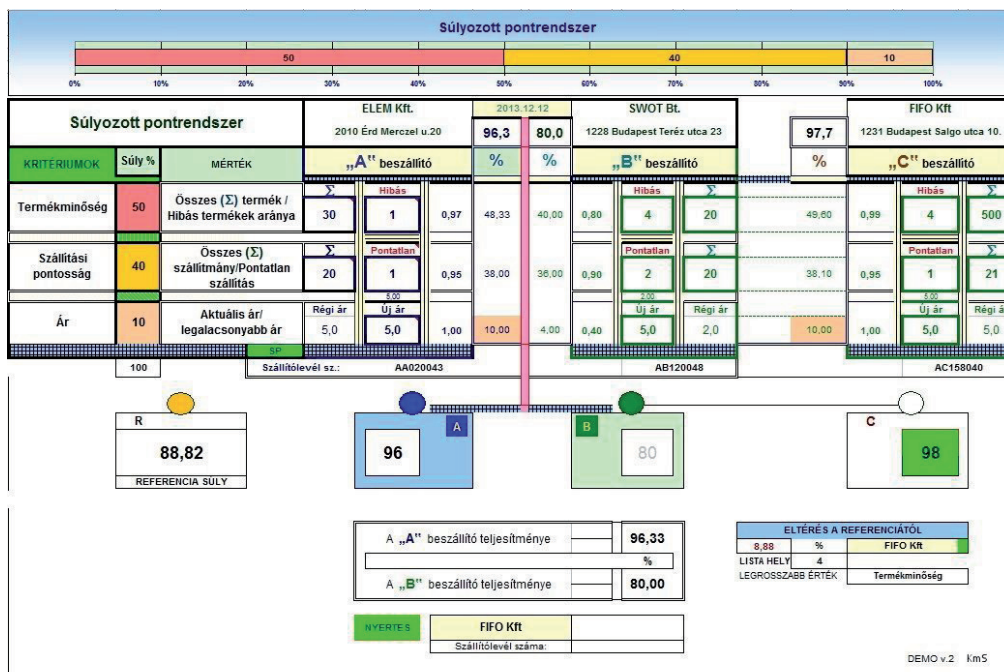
Súlyozott pontrendszer

50 40 10

0% 10% 20% 30% 40% 50% 60% 70% 80% 90% 100%

Súlyozott pontrendszer

ELEM Kft.
2010 Érd Merczel u.20

2013.12.12
96,3 80,0

SWOT Bt.
1228 Budapest Teréz utca 23

97,7

FIFO Kft
1231 Budapest Salgo utca 10.

KRITERIUMOK | Súly % | MÉRTÉK | „A" beszállító | % | % | „B" beszállító | % | „C" beszállító

Termékminőség | 50 | Összes (Σ) termék / Hibás termékek aránya | Σ 30 | Hibás 1 | 0,97 | 48,33 | 40,00 | 0,80 | Hibás 4 | Σ 20 | 49,60 | 0,99 | Hibás 4 | Σ 500

Szállítási pontosság | 40 | Összes (Σ) szállítmány/Pontatlan szállítás | Σ 20 | Pontatlan 1 | 0,95 | 38,00 | 36,00 | 0,90 | Pontatlan 2 | Σ 20 | 38,10 | 0,95 | Pontatlan 1 | Σ 21

5,00 2,00 5,00

Ár | 10 | Aktuális ár/ legalacsonyabb ár | Régi ár 5,0 | Új ár 5,0 | 1,00 | 10,00 | 4,00 | 0,40 | Új ár 5,0 | Régi ár 2,0 | 10,00 | 1,00 | Új ár 5,0 | Régi ár 5,0

SP

100

Szállítólevél sz.: AA020043 AB120048 AC158040

R
88,82
REFERENCIA SÚLY

A
96

B
80

C
98

A „A" beszállító teljesítménye 96,33
%
A „B" beszállító teljesítménye 80,00

ELTÉRÉS A REFERENCIÁTÓL
8,88 | % | FIFO Kft
LISTA HELY | 4
LEGROSSZABB ÉRTÉK | Termékminőség

NYERTES FIFO Kft
Szállítólevél száma:

DEMO v.2 KmS